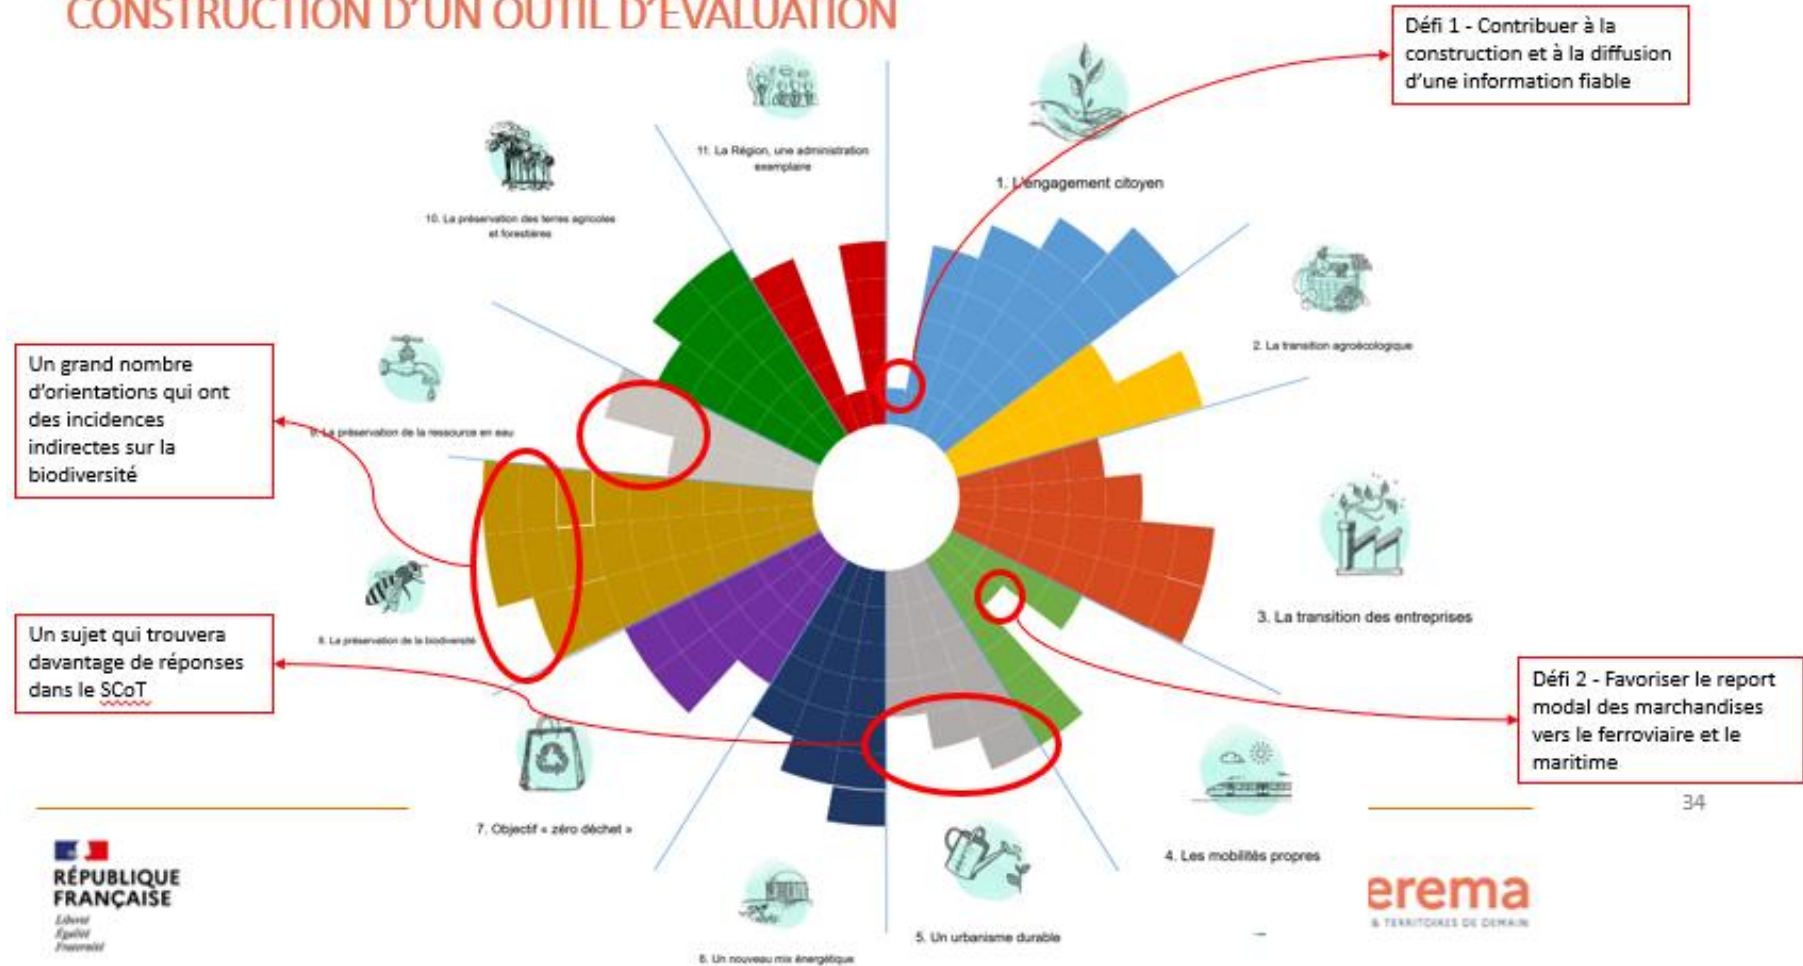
CONSTRUCTION D'UN OUTIL D'ÉVALUATION

Défi 1 - Contribuer à la construction et à la diffusion d'une information fiable

11. La Région, une administration exemplaire

1. L'engagement citoyen

10. La préservation des terres agricoles et forestières

2. La transition agroécologique

Un grand nombre d'orientations qui ont des incidences indirectes sur la biodiversité

9. La préservation de la ressource en eau

3. La transition des entreprises

8. La préservation de la biodiversité

Un sujet qui trouvera davantage de réponses dans le SCoT

Défi 2 - Favoriser le report modal des marchandises vers le ferroviaire et le maritime

34

7. Objectif « zéro déchet »

4. Les mobilités propres

RÉPUBLIQUE FRANÇAISE
Liberté
Égalité
Fraternité

5. Un urbanisme durable

6. Un nouveau mix énergétique

erema
& TERRITOIRES DE DEMAIN